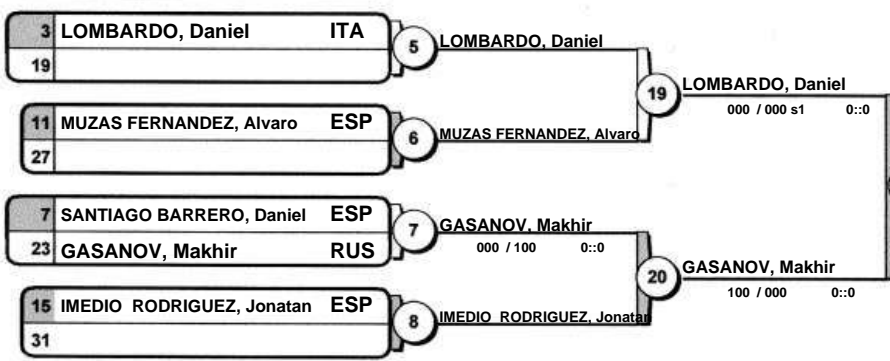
| | | |
|---|---|---|
| 3 | LOMBARDO, Daniel | ITA |
| 19 | | |

5 LOMBARDO, Daniel

| | | |
|---|---|---|
| 11 | MUZAS FERNANDEZ, Alvaro | ESP |
| 27 | | |

6 MUZAS FERNANDEZ, Alvaro

19 LOMBARDO, Daniel
000 / 000 s1 0::0

| | | |
|---|---|---|
| 7 | SANTIAGO BARRERO, Daniel | ESP |
| 23 | GASANOV, Makhir | RUS |

7 GASANOV, Makhir
000 / 100 0::0

| | | |
|---|---|---|
| 15 | IMEDIO RODRIGUEZ, Jonatan | ESP |
| 31 | | |

8 IMEDIO RODRIGUEZ, Jonatan

20 GASANOV, Makhir
100 / 000 0::0